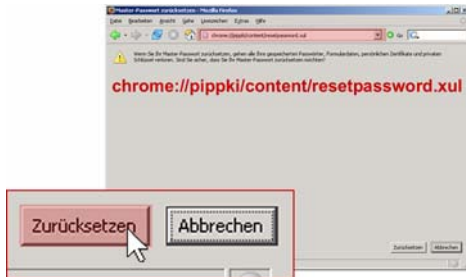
Master-Passwort zurücksetzen - Mozilla Firefox

Datei Bearbeiten Ansicht Gehe Lesezeichen Extras Hilfe

chrome://pippki/content/resetpassword.xul

Wenn Sie Ihr Master-Passwort zurücksetzen, gehen alle Ihre gespeicherten Passwörter, Formulardaten, persönlichen Zertifikate und privaten Schlüssel verloren. Sind Sie sicher, dass Sie Ihr Master-Passwort zurücksetzen möchten?

chrome://pippki/content/resetpassword.xul

Zurücksetzen Abbrechen

Zurücksetzen

Abbrechen